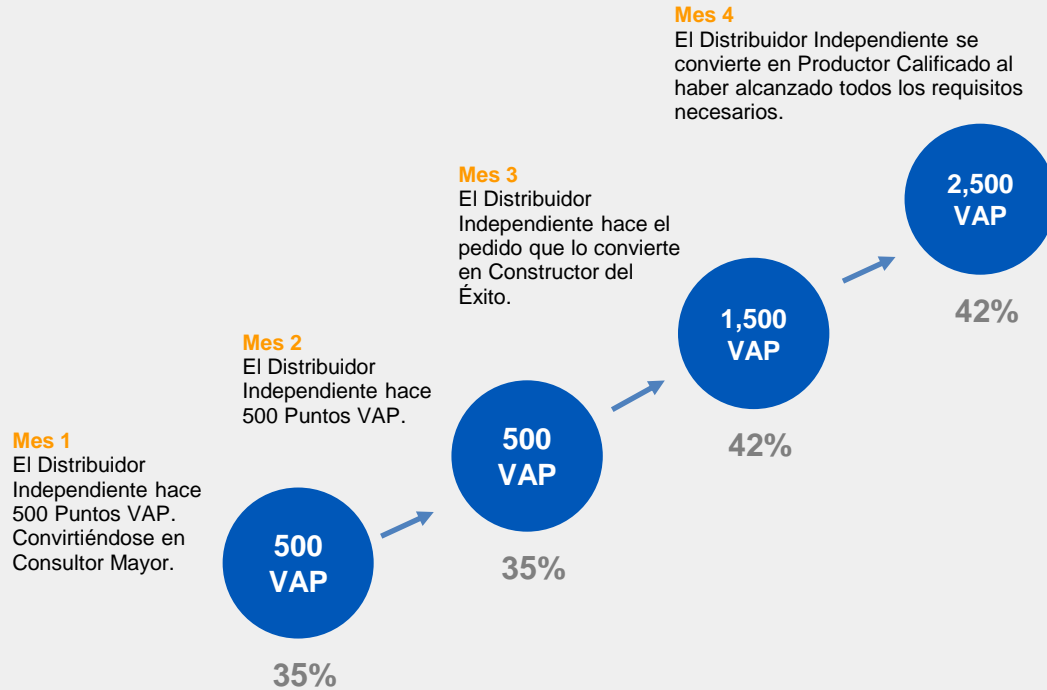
Mes 1
El Distribuidor Independiente hace 500 Puntos VAP. Convirtiéndose en Consultor Mayor.

500
VAP

35%

Mes 2
El Distribuidor Independiente hace 500 Puntos VAP.

500
VAP

35%

Mes 3
El Distribuidor Independiente hace el pedido que lo convierte en Constructor del Éxito.

1,500
VAP

42%

Mes 4
El Distribuidor Independiente se convierte en Productor Calificado al haber alcanzado todos los requisitos necesarios.

2,500
VAP

42%